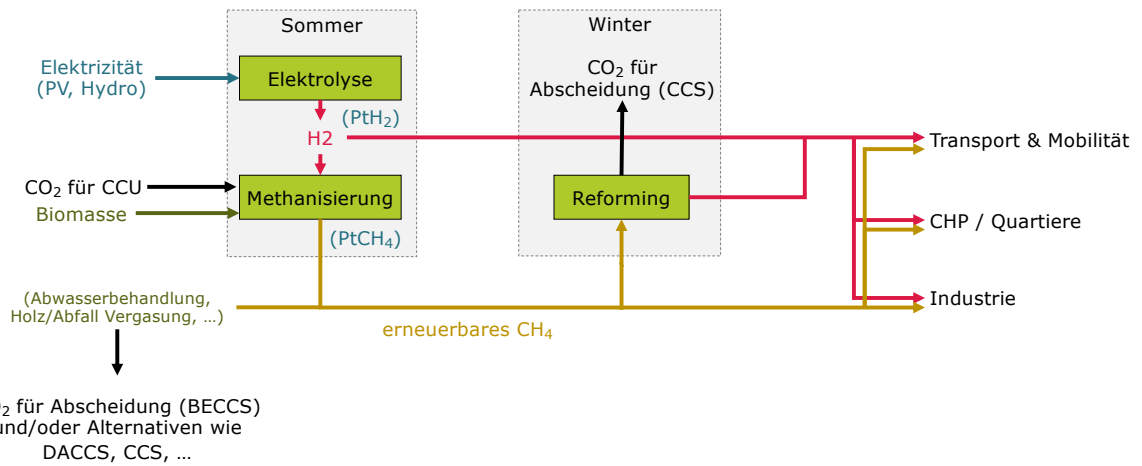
Sommer

Winter

Elektrizität
(PV, Hydro)

Elektrolyse

($PtH_2$)

H2

$CO_2$ für CCU

Biomasse

Methanisierung

($PtCH_4$)

$CO_2$ für
Abscheidung (CCS)

Reforming

Transport & Mobilität

CHP / Quartiere

Industrie

(Abwasserbehandlung,
Holz/Abfall Vergasung, …)

erneuerbares $CH_4$

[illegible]$_2$ für Abscheidung (BECCS)
und/oder Alternativen wie
DACCS, CCS, …